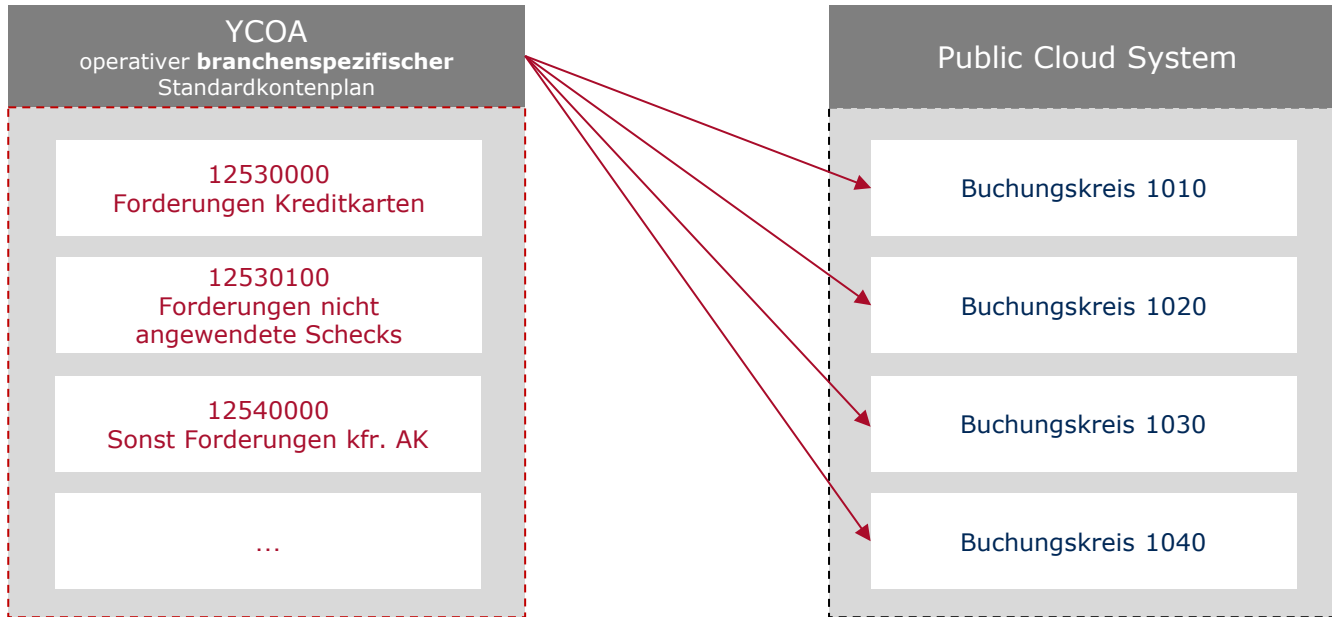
YCOA
operativer **branchenspezifischer** Standardkontenplan

12530000
Forderungen Kreditkarten

12530100
Forderungen nicht angewendete Schecks

12540000
Sonst Forderungen kfr. AK

...

Public Cloud System

Buchungskreis 1010

Buchungskreis 1020

Buchungskreis 1030

Buchungskreis 1040